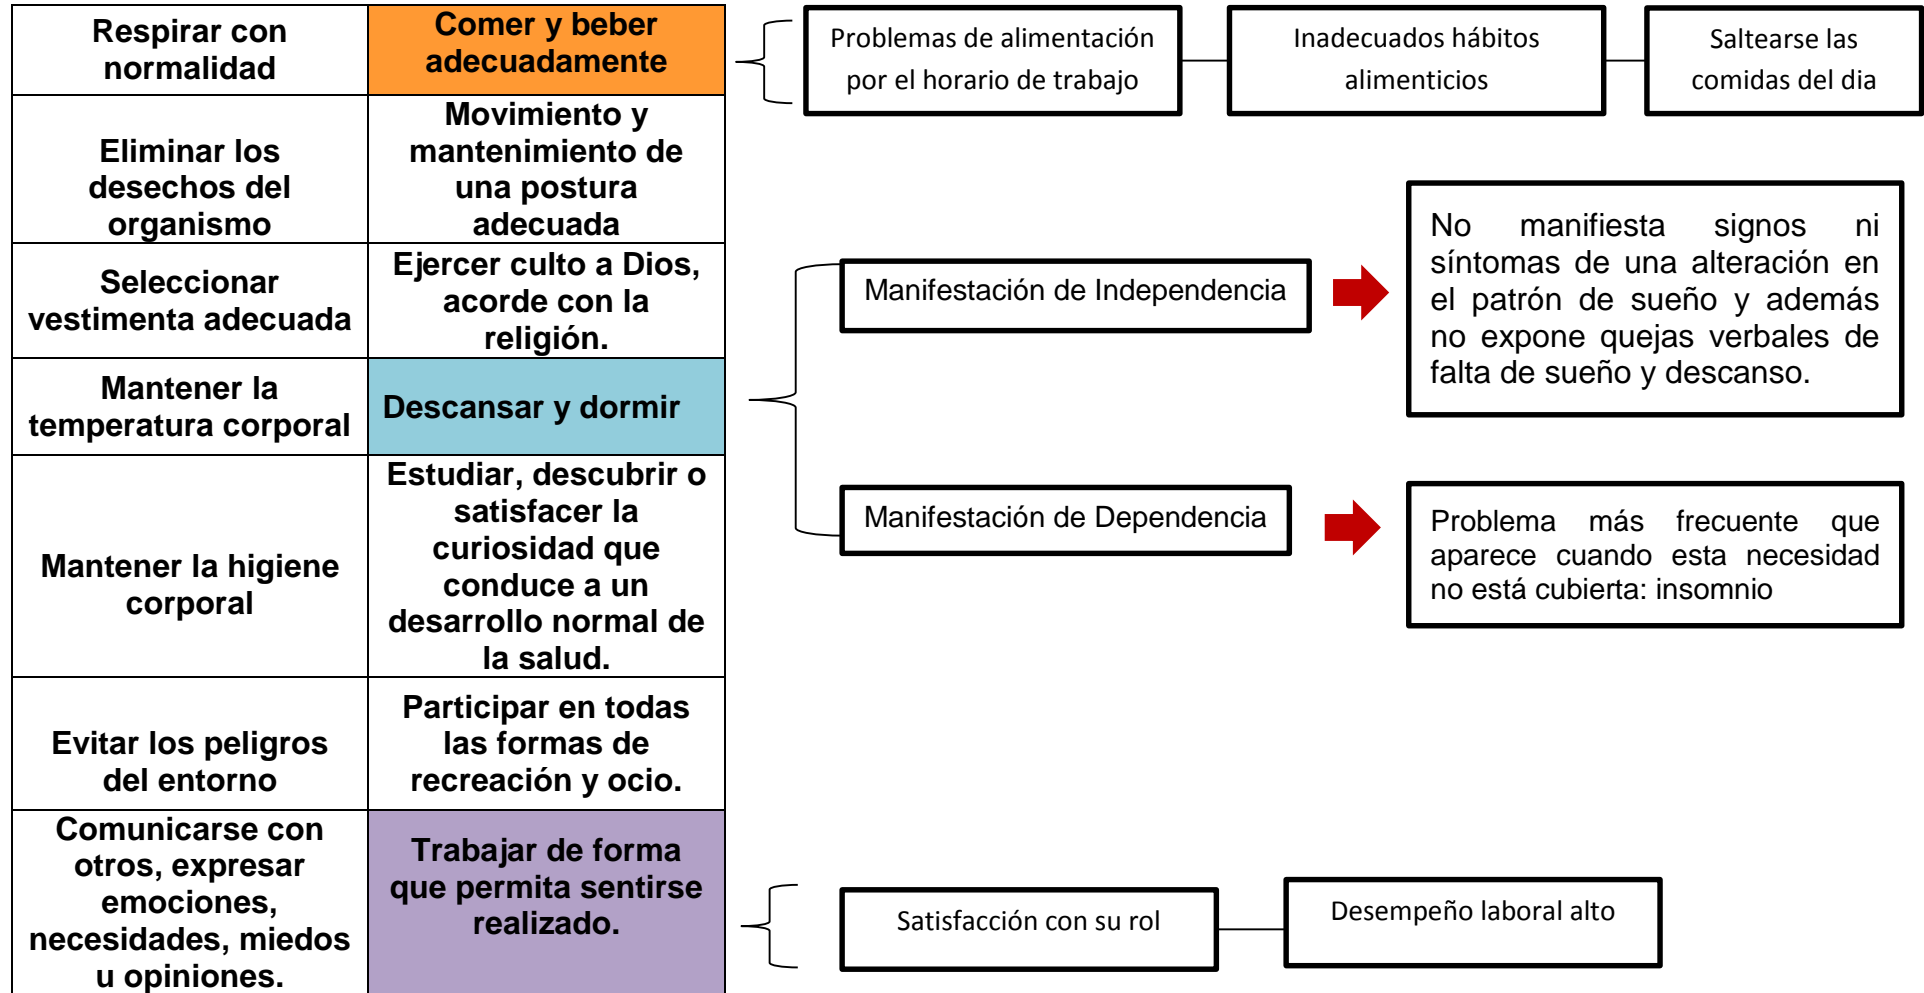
| Respirar con normalidad | Comer y beber adecuadamente |
|---|---|
| Eliminar los desechos del organismo | Movimiento y mantenimiento de una postura adecuada |
| Seleccionar vestimenta adecuada | Ejercer culto a Dios, acorde con la religión. |
| Mantener la temperatura corporal | Descansar y dormir |
| Mantener la higiene corporal | Estudiar, descubrir o satisfacer la curiosidad que conduce a un desarrollo normal de la salud. |
| Evitar los peligros del entorno | Participar en todas las formas de recreación y ocio. |
| Comunicarse con otros, expresar emociones, necesidades, miedos u opiniones. | Trabajar de forma que permita sentirse realizado. |

Problemas de alimentación por el horario de trabajo

Inadecuados hábitos alimenticios

Saltearse las comidas del dia

Manifestación de Independencia

No manifiesta signos ni síntomas de una alteración en el patrón de sueño y además no expone quejas verbales de falta de sueño y descanso.

Manifestación de Dependencia

Problema más frecuente que aparece cuando esta necesidad no está cubierta: insomnio

Satisfacción con su rol

Desempeño laboral alto